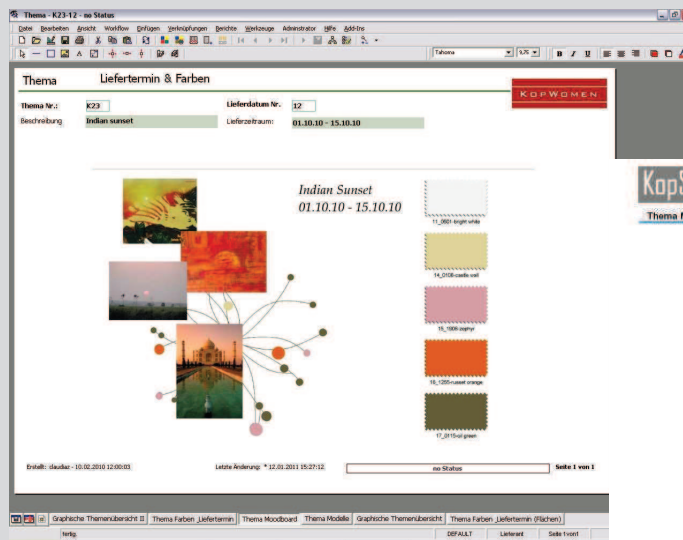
Thema - K23-12 - no Status

Datei Bearbeiten Ansicht Workflow Einfügen Verknüpfungen Berichte Werkzeuge Administrator Hilfe Add-Ins

Tahoma 9,75

Thema Liefertermin & Farben

KopWomen

Thema Nr.: K23

Lieferdatum Nr. 12

Beschreibung Indian sunset

Lieferzeitraum: 01.10.10 - 15.10.10

Indian Sunset
01.10.10 - 15.10.10

11_0601-bright white

14_0108-castle wall

15_1906-zephyr

16_1255-russet orange

17_0115-oil green

KopS

Thema N

Erstellt: claudiaz - 10.02.2010 12:00:03

Letzte Änderung: * 12.01.2011 15:27:12

no Status

Seite 1 von 1

Graphische Themenübersicht II | Thema Farben _Liefertermin | Thema Moodboard | Thema Modelle | Graphische Themenübersicht | Thema Farben _Liefertermin (Flächen)

fertig

DEFAULT

Lieferant

Seite 1von1